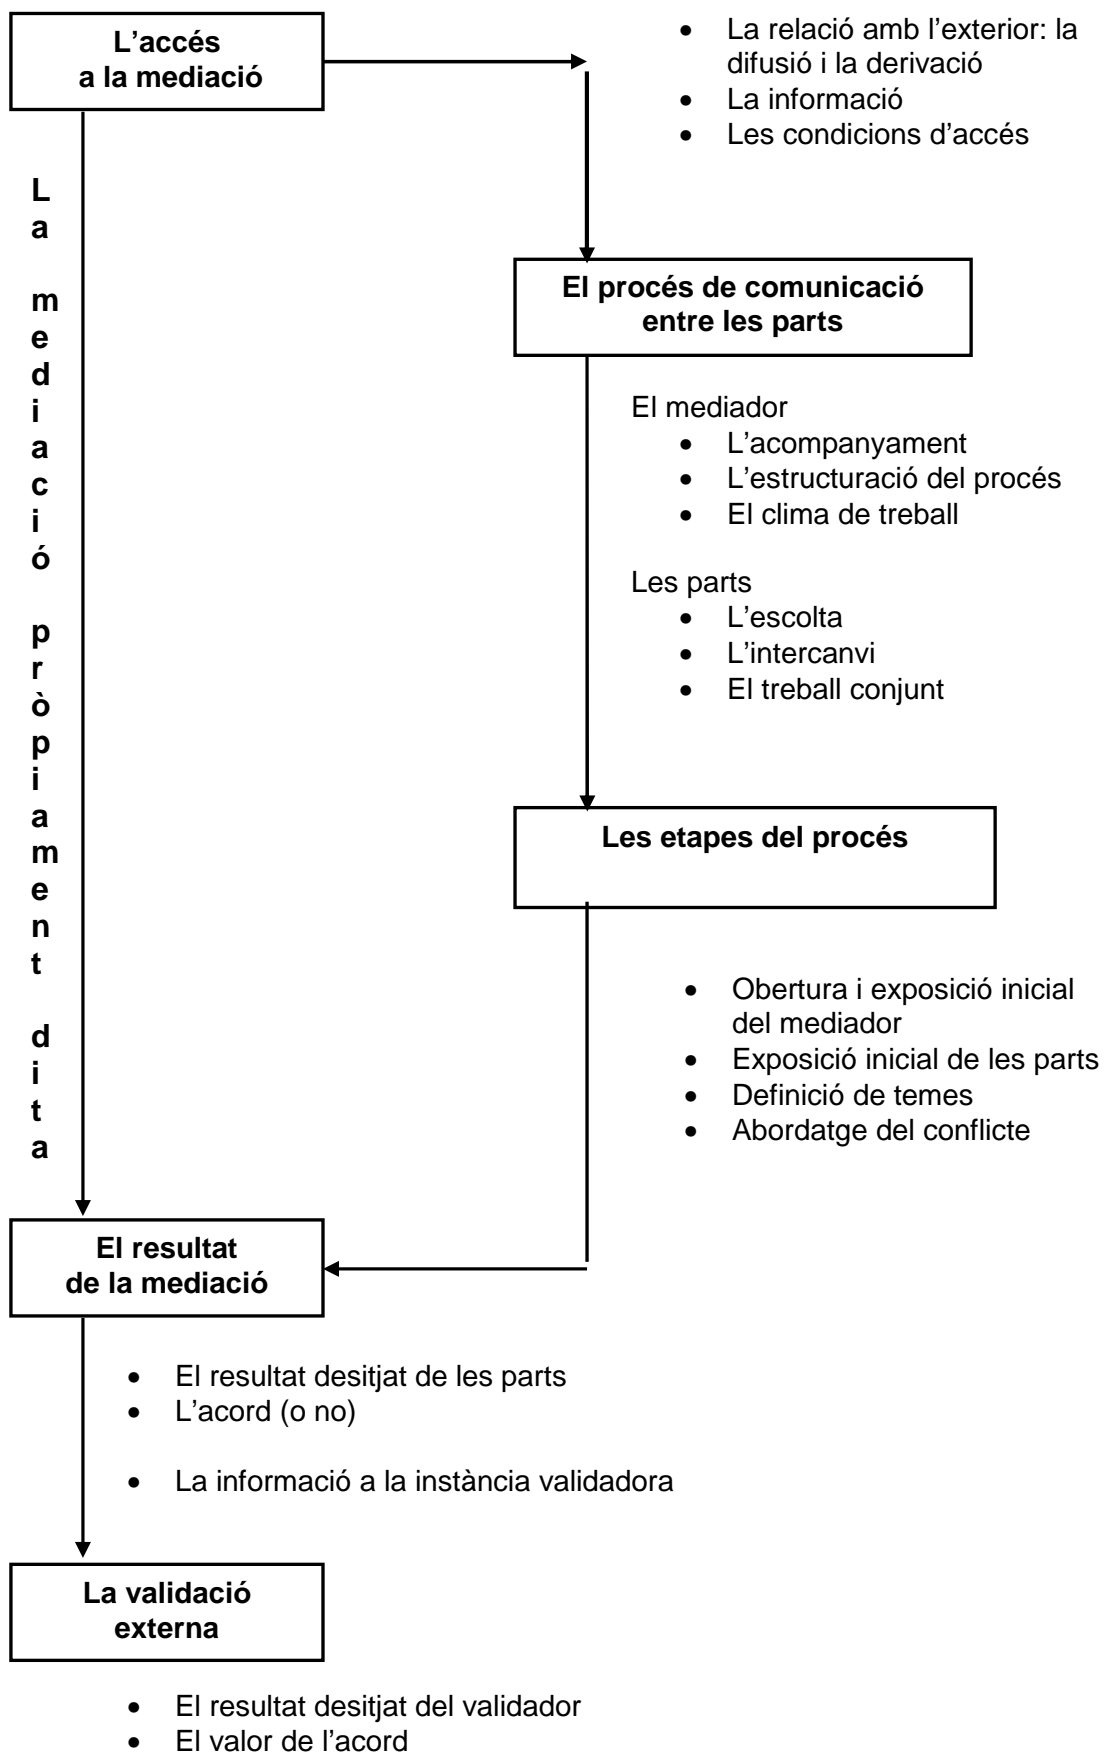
L'accés a la mediació

- La relació amb l'exterior: la difusió i la derivació
- La informació
- Les condicions d'accés

La mediació pròpiament dita

El procés de comunicació entre les parts

El mediador
- L'acompanyament
- L'estructuració del procés
- El clima de treball

Les parts
- L'escolta
- L'intercanvi
- El treball conjunt

Les etapes del procés

- Obertura i exposició inicial del mediador
- Exposició inicial de les parts
- Definició de temes
- Abordatge del conflicte

El resultat de la mediació

- El resultat desitjat de les parts
- L'acord (o no)

- La informació a la instància validadora

La validació externa

- El resultat desitjat del validador
- El valor de l'acord